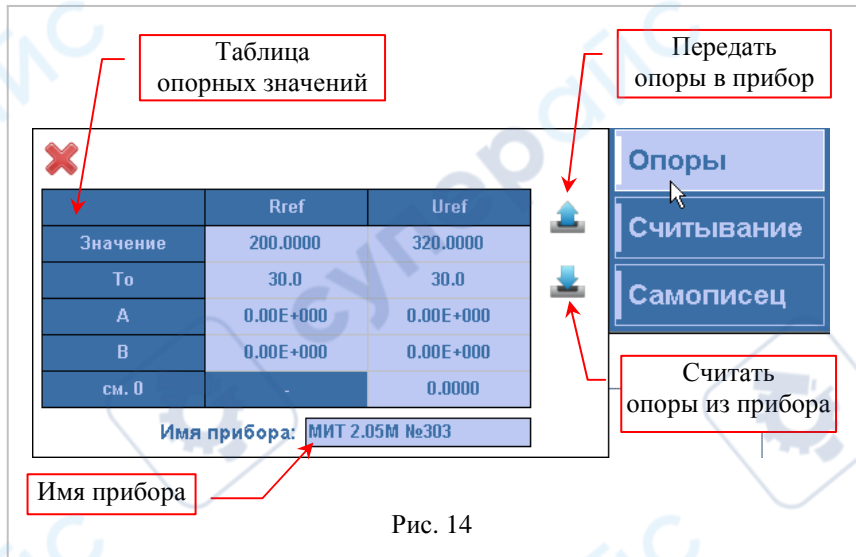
Таблица опорных значений

Передать опоры в прибор

|  | Rref | Uref |
|---|---|---|
| Значение | 200.0000 | 320.0000 |
| To | 30.0 | 30.0 |
| A | 0.00E+000 | 0.00E+000 |
| B | 0.00E+000 | 0.00E+000 |
| см. 0 | - | 0.0000 |

Опоры

Считывание

Самописец

Считать опоры из прибора

Имя прибора: МИТ 2.05М №303

Имя прибора

Рис. 14